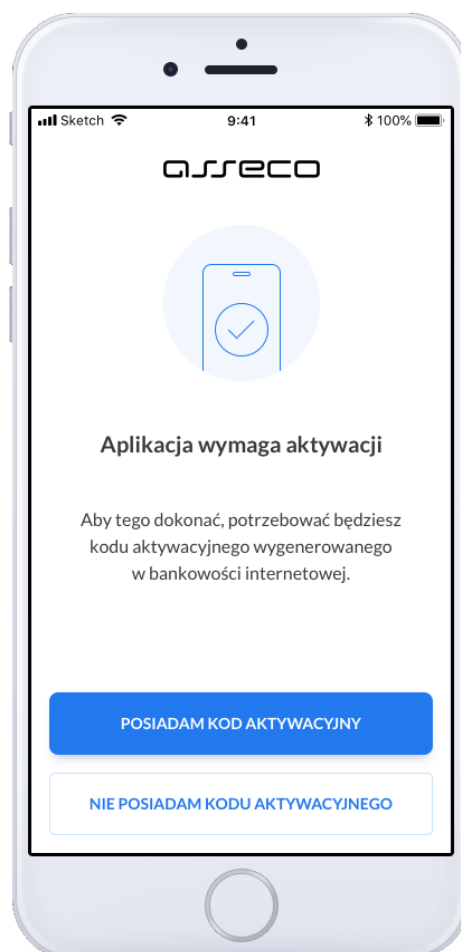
Sketch 9:41 100%

asseco

Aplikacja wymaga aktywacji

Aby tego dokonać, potrzebować będziesz kodu aktywacyjnego wygenerowanego w bankowości internetowej.

POSIADAM KOD AKTYWACYJNY

NIE POSIADAM KODU AKTYWACYJNEGO